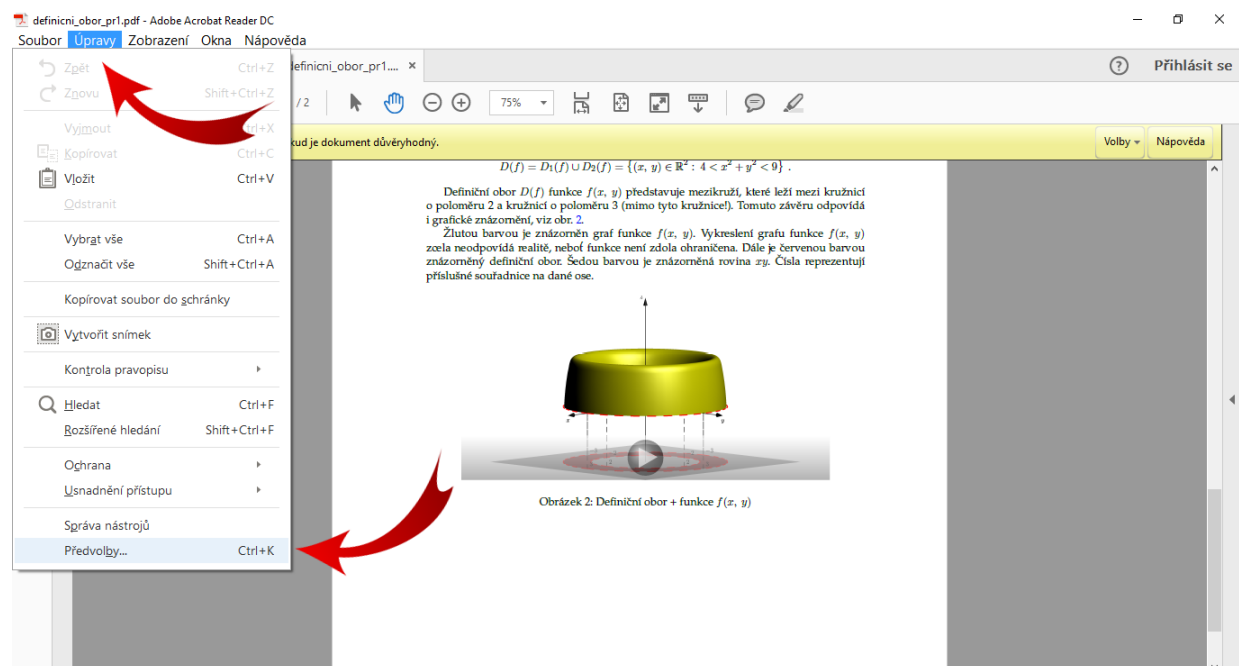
definicni_obor_pr1.pdf - Adobe Acrobat Reader DC

Soubor Úpravy Zobrazení Okna Nápověda

Zpět Ctrl+Z
Znovu Shift+Ctrl+Z
Vyjmout Ctrl+X
Kopírovat Ctrl+C
Vložit Ctrl+V
Odstranit
Vybrat vše Ctrl+A
Odznačit vše Shift+Ctrl+A
Kopírovat soubor do schránky
Vytvořit snímek
Kontrola pravopisu
Hledat Ctrl+F
Rozšířené hledání Shift+Ctrl+F
Ochrana
Usnadnění přístupu
Správa nástrojů
Předvolby... Ctrl+K

definicni_obor_pr1....

Přihlásit se

/ 2 75%

kud je dokument důvěryhodný. Volby Nápověda

$D(f) = D_1(f) \cup D_2(f) = \{(x, y) \in \mathbb{R}^2 : 4 < x^2 + y^2 < 9\}$ .

Definiční obor $D(f)$ funkce $f(x, y)$ představuje mezikruží, které leží mezi kružnicí o poloměru 2 a kružnicí o poloměru 3 (mimo tyto kružnice!). Tomuto závěru odpovídá i grafické znázornění, viz obr. 2.

Žlutou barvou je znázorněn graf funkce $f(x, y)$. Vykreslení grafu funkce $f(x, y)$ zcela neodpovídá realitě, neboť funkce není zdola ohraničena. Dále je červenou barvou znázorněný definiční obor. Šedou barvou je znázorněná rovina $xy$. Čísla reprezentují příslušné souřadnice na dané ose.

Obrázek 2: Definiční obor + funkce $f(x, y)$